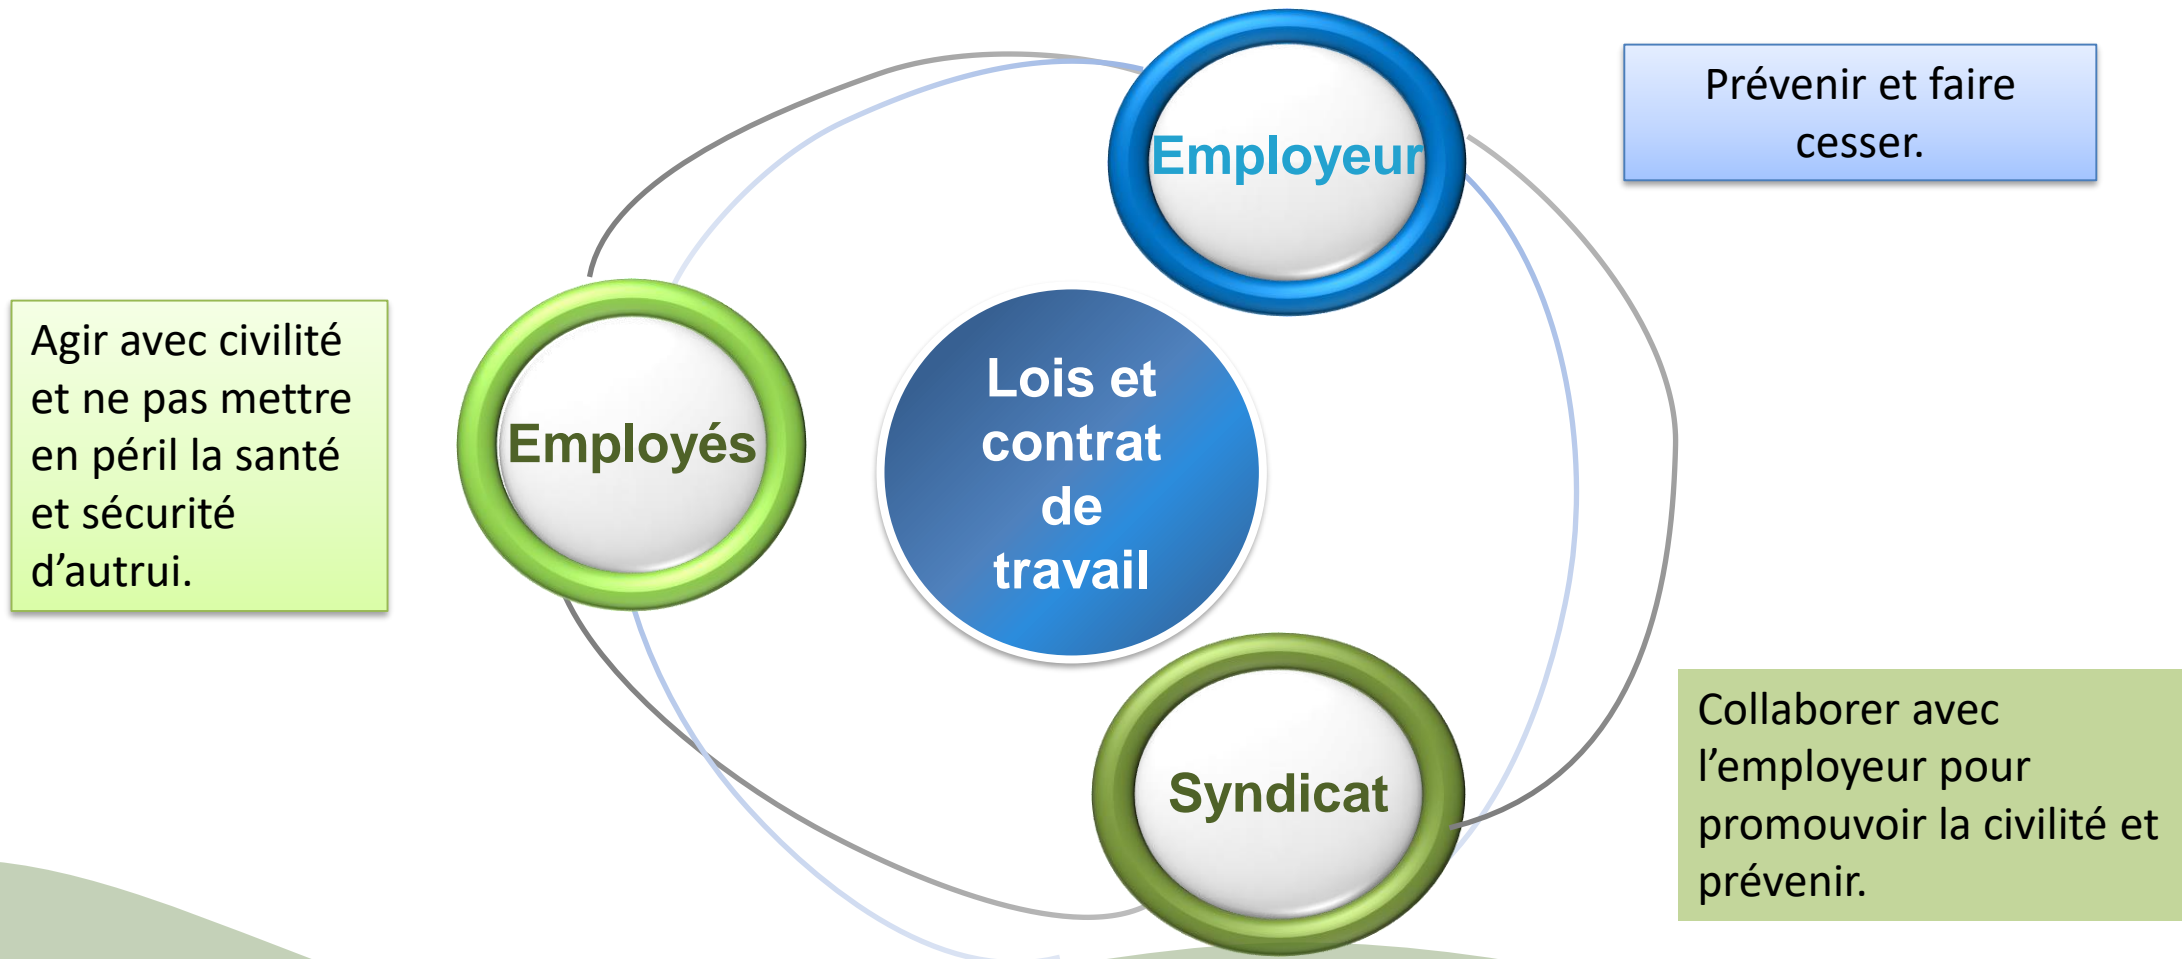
Employeur

Prévenir et faire cesser.

Agir avec civilité et ne pas mettre en péril la santé et sécurité d’autrui.

Employés

Lois et contrat de travail

Syndicat

Collaborer avec l’employeur pour promouvoir la civilité et prévenir.